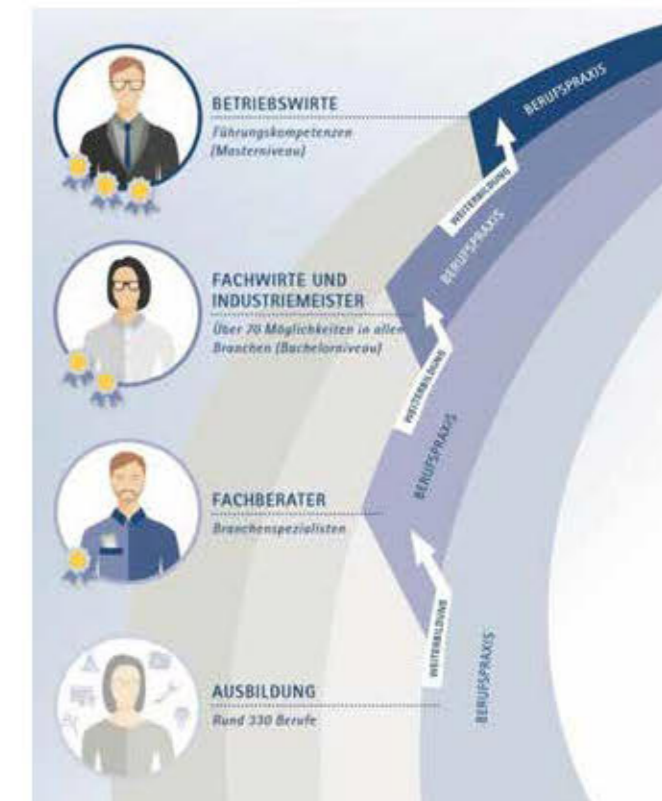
BETRIEBSWIRTE
Führungskompetenzen (Masterniveau)

FACHWIRTE UND INDUSTRIEMEISTER
Über 70 Möglichkeiten in allen Branchen (Bachelorniveau)

FACHBERATER
Branchenspezialisten

AUSBILDUNG
Rund 330 Berufe

BERUFSPRAXIS
WEITERBILDUNG
BERUFSPRAXIS
WEITERBILDUNG
BERUFSPRAXIS
WEITERBILDUNG
BERUFSPRAXIS